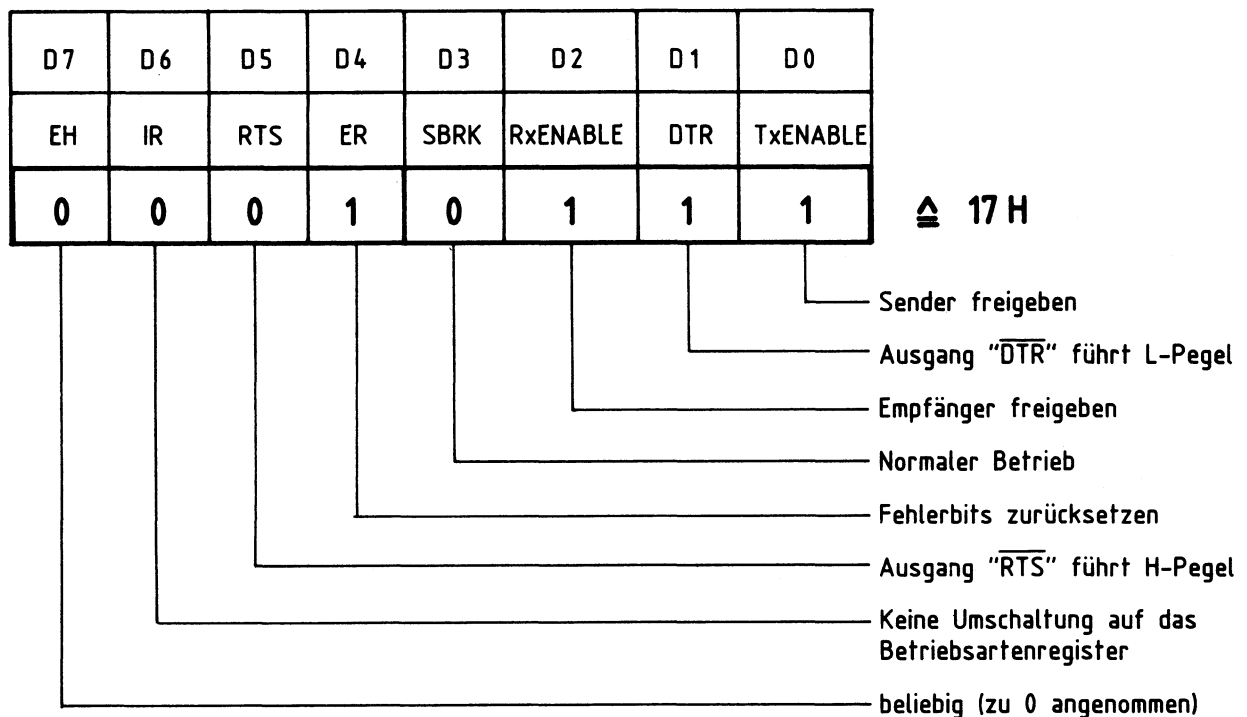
| D7 | D6 | D5 | D4 | D3 | D2 | D1 | D0 |
|---|---|---|---|---|---|---|---|
| EH | IR | RTS | ER | SBRK | RxENABLE | DTR | TxENABLE |
| 0 | 0 | 0 | 1 | 0 | 1 | 1 | 1 |

$\triangleq$ 17 H

Sender freigeben

Ausgang "$\overline{DTR}$" führt L-Pegel

Empfänger freigeben

Normaler Betrieb

Fehlerbits zurücksetzen

Ausgang "$\overline{RTS}$" führt H-Pegel

Keine Umschaltung auf das Betriebsartenregister

beliebig (zu 0 angenommen)